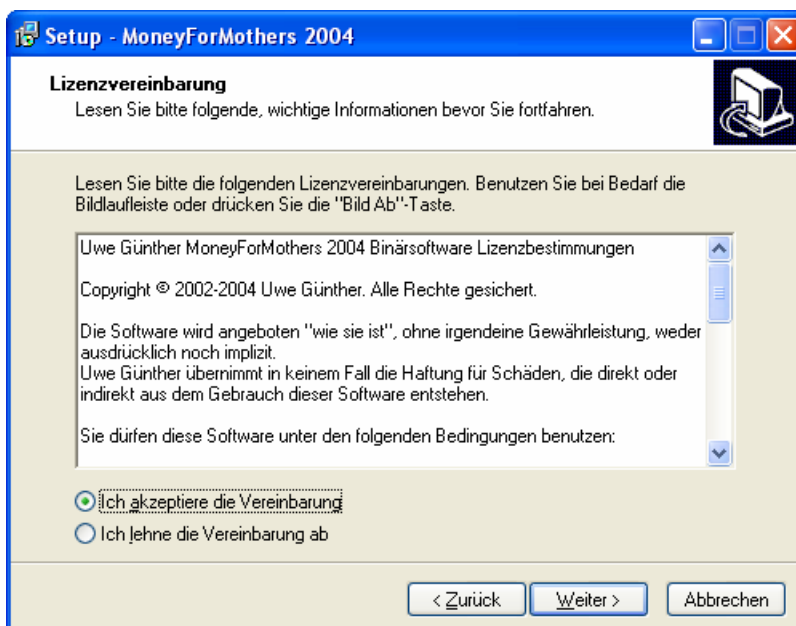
Setup - MoneyForMothers 2004

Lizenzvereinbarung
Lesen Sie bitte folgende, wichtige Informationen bevor Sie fortfahren.

Lesen Sie bitte die folgenden Lizenzvereinbarungen. Benutzen Sie bei Bedarf die Bildlaufleiste oder drücken Sie die "Bild Ab"-Taste.

Uwe Günther MoneyForMothers 2004 Binärsoftware Lizenzbestimmungen

Copyright © 2002-2004 Uwe Günther. Alle Rechte gesichert.

Die Software wird angeboten "wie sie ist", ohne irgendeine Gewährleistung, weder ausdrücklich noch implizit.
Uwe Günther übernimmt in keinem Fall die Haftung für Schäden, die direkt oder indirekt aus dem Gebrauch dieser Software entstehen.

Sie dürfen diese Software unter den folgenden Bedingungen benutzen:

Ich akzeptiere die Vereinbarung
Ich lehne die Vereinbarung ab

< Zurück
Weiter >
Abbrechen